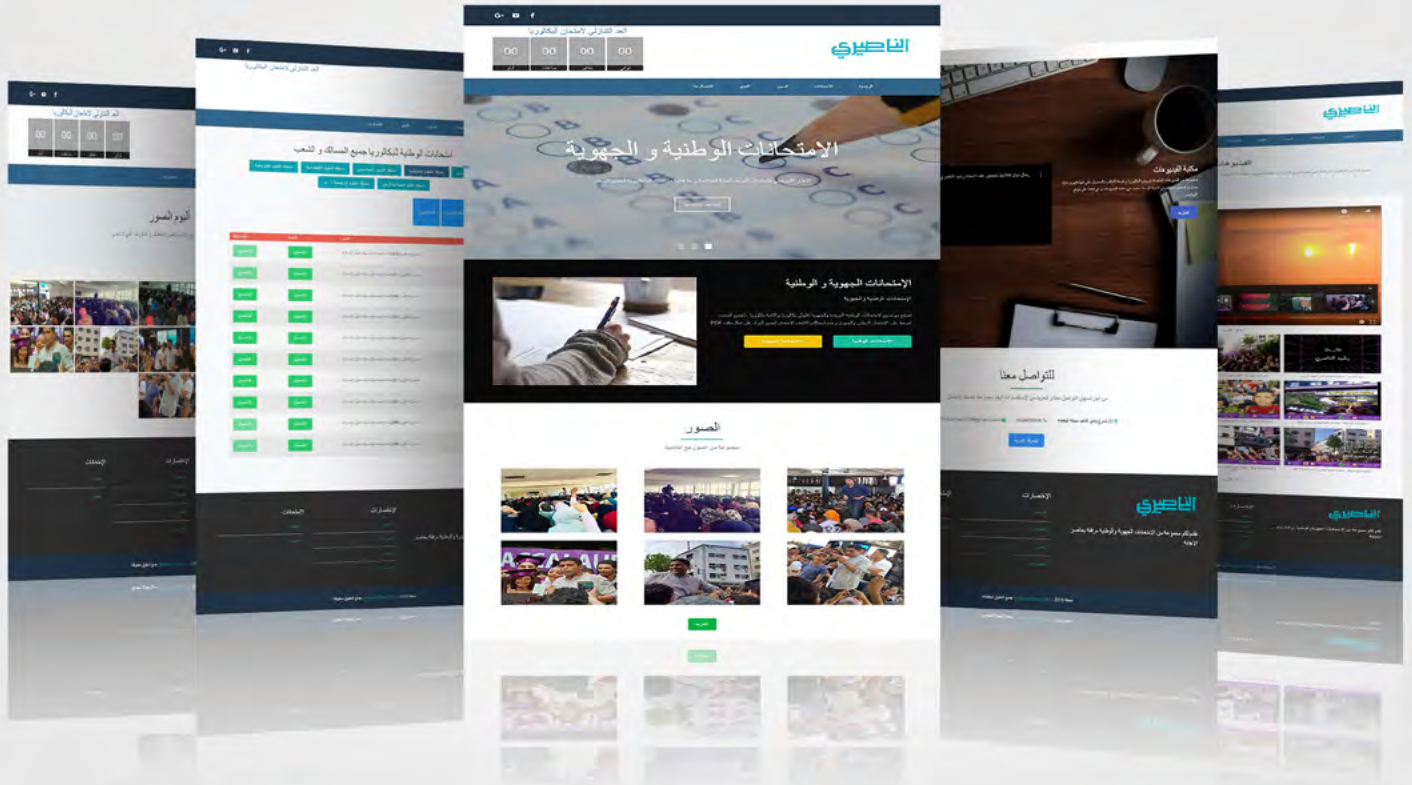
G+ f

العد التنازلي لامتحان البكالوريا

00 00 00 00

الناصيري

الامتحانات الوطنية و الجهوية

الإمتحانات الجهوية و الوطنية

الإمتحانات الوطنية و الجهوية

الصور

امتحانات الوطنية البكالوريا لجميع المسالك و الشعب

ألبوم الصور

الإختصارات

الإمتحانات

مكتبة الفيديوهات

للتواصل معنا

الناصيري